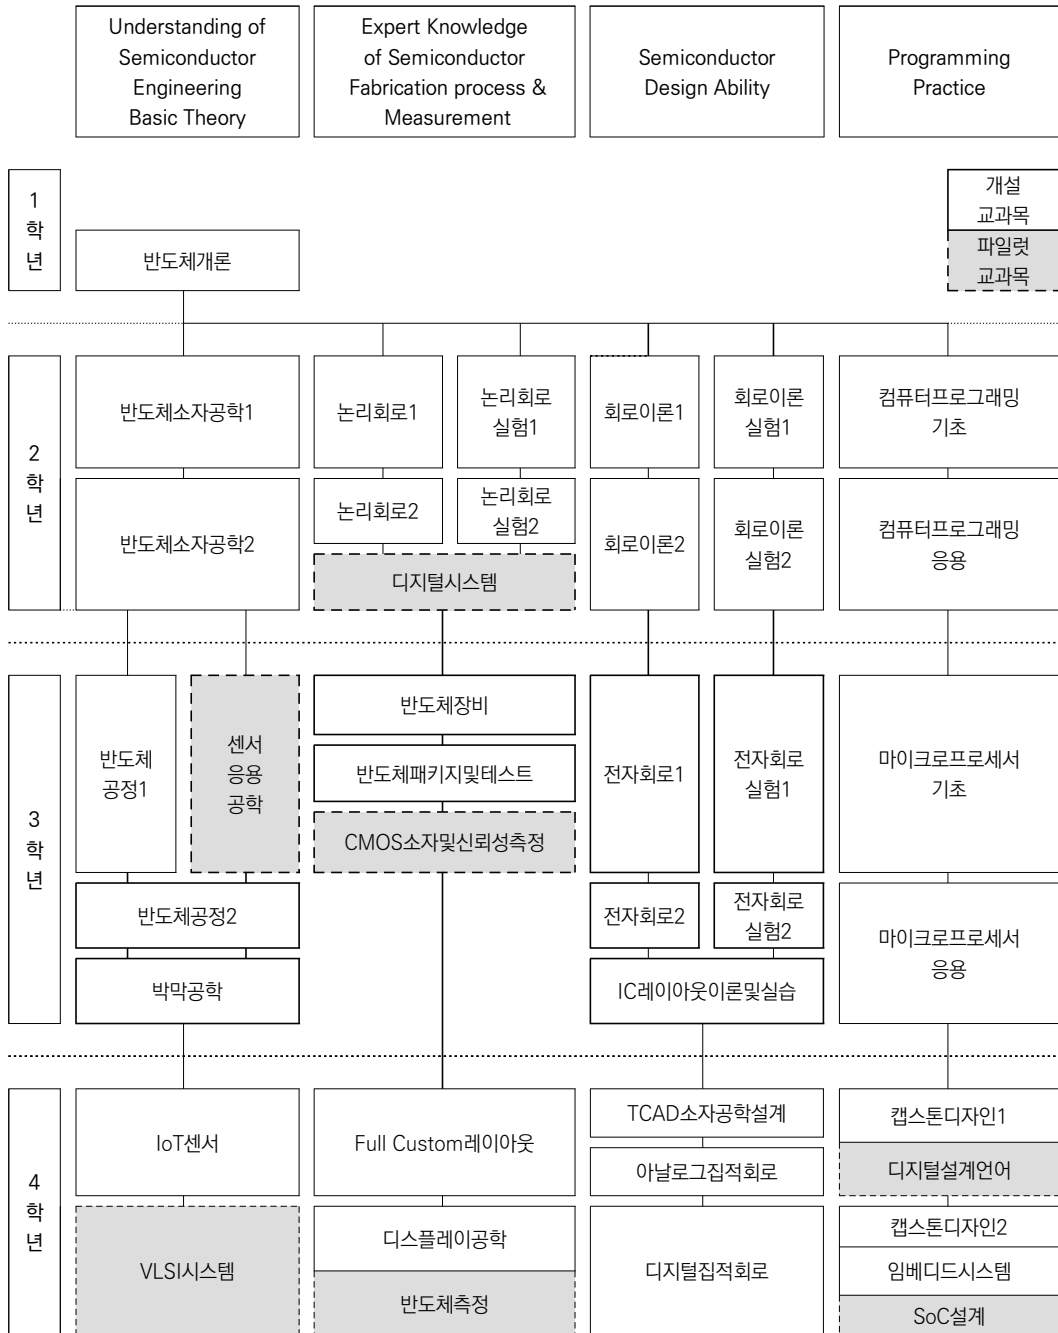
Understanding of Semiconductor Engineering Basic Theory

Expert Knowledge of Semiconductor Fabrication process & Measurement

Semiconductor Design Ability

Programming Practice

1 학 년

개설 교과목

파일럿 교과목

반도체개론

2 학 년

반도체소자공학1

논리회로1

논리회로 실험1

회로이론1

회로이론 실험1

컴퓨터프로그래밍 기초

반도체소자공학2

논리회로2

논리회로 실험2

디지털시스템

회로이론2

회로이론 실험2

컴퓨터프로그래밍 응용

3 학 년

반도체 공정1

센서 응용 공학

반도체장비

반도체패키지및테스트

CMOS소자및신뢰성측정

전자회로1

전자회로 실험1

마이크로프로세서 기초

반도체공정2

전자회로2

전자회로 실험2

마이크로프로세서 응용

박막공학

IC레이아웃이론및실습

4 학 년

IoT센서

Full Custom레이아웃

TCAD소자공학설계

아날로그집적회로

캡스톤디자인1

디지털설계언어

VLSI시스템

디스플레이공학

반도체측정

디지털집적회로

캡스톤디자인2

임베디드시스템

SoC설계